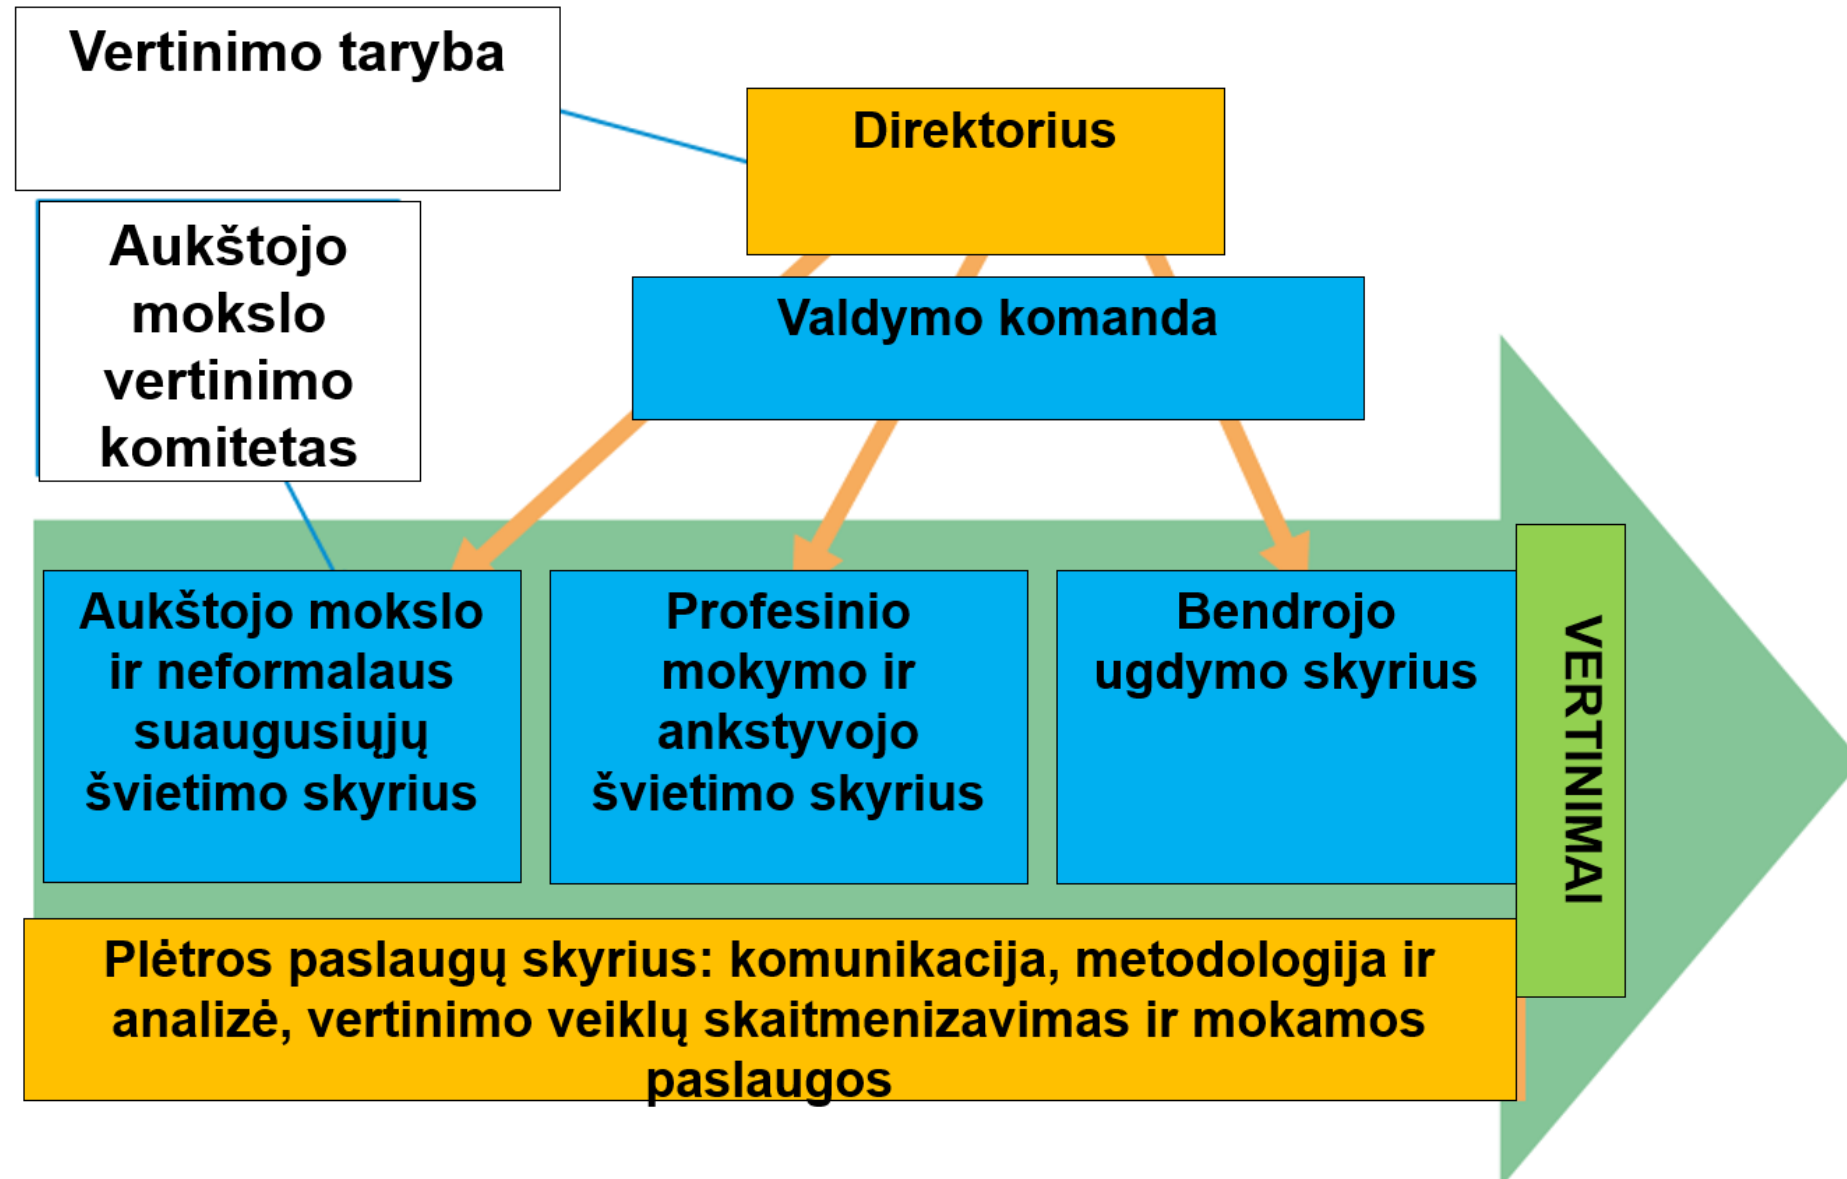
Vertinimo taryba

Direktorius

Aukštojo mokslo vertinimo komitetas

Valdymo komanda

Aukštojo mokslo ir neformalaus suaugusiųjų švietimo skyrius

Profesinio mokymo ir ankstyvojo švietimo skyrius

Bendrojo ugdymo skyrius

VERTINIMAI

Plėtros paslaugų skyrius: komunikacija, metodologija ir analizė, vertinimo veiklų skaitmenizavimas ir mokamos paslaugos